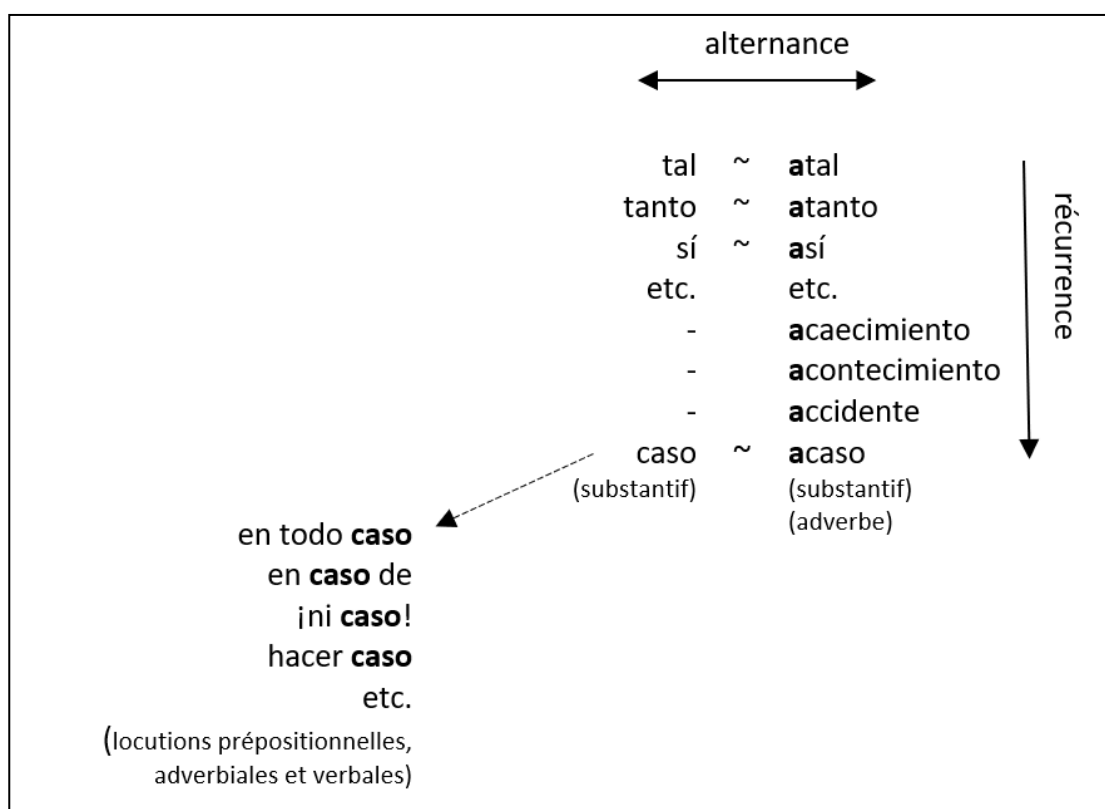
alternance

récurrence

tal ~ **a**tal
tanto ~ **a**tanto
sí ~ **a**sí
etc. etc.
- **a**caecimiento
- **a**contecimiento
- **a**ccidente
caso ~ **a**caso
(substantif) (substantif)
(adverbe)

en todo **caso**
en **caso** de
¡ni **caso**!
hacer **caso**
etc.
(locutions prépositionnelles, adverbiales et verbales)